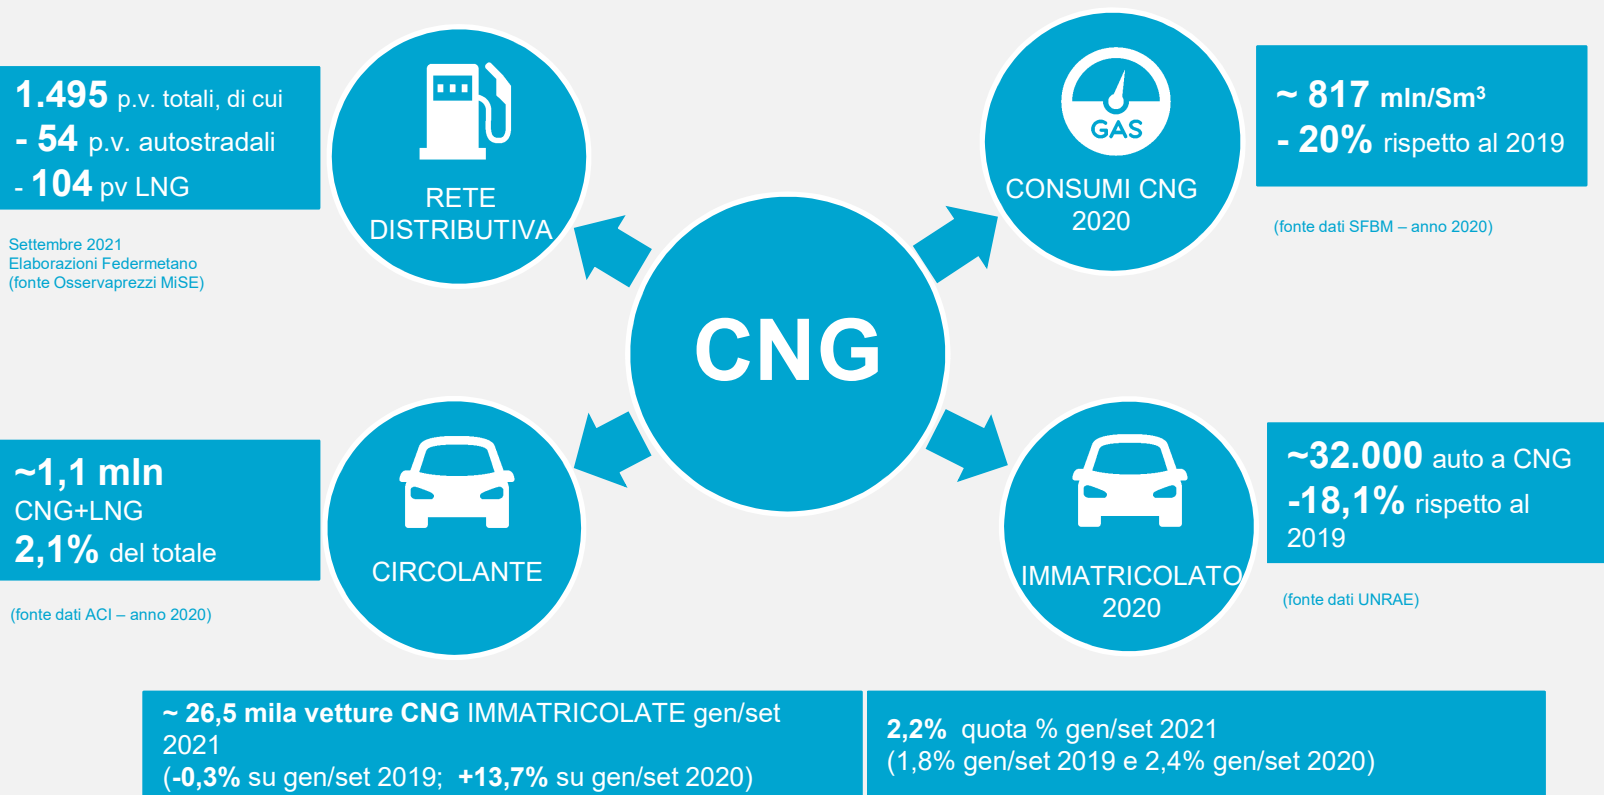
1.495 p.v. totali, di cui
- 54 p.v. autostradali
- 104 pv LNG

Settembre 2021
Elaborazioni Federmetano
(fonte Osservaprezzi MiSE)

RETE DISTRIBUTIVA

GAS

CONSUMI CNG 2020

~ 817 mln/Sm$^3$
- 20% rispetto al 2019

(fonte dati SFBM – anno 2020)

CNG

~1,1 mln
CNG+LNG
2,1% del totale

(fonte dati ACI – anno 2020)

CIRCOLANTE

IMMATRICOLATO 2020

~32.000 auto a CNG
-18,1% rispetto al 2019

(fonte dati UNRAE)

~ 26,5 mila vetture CNG IMMATRICOLATE gen/set 2021
(-0,3% su gen/set 2019; +13,7% su gen/set 2020)

2,2% quota % gen/set 2021
(1,8% gen/set 2019 e 2,4% gen/set 2020)